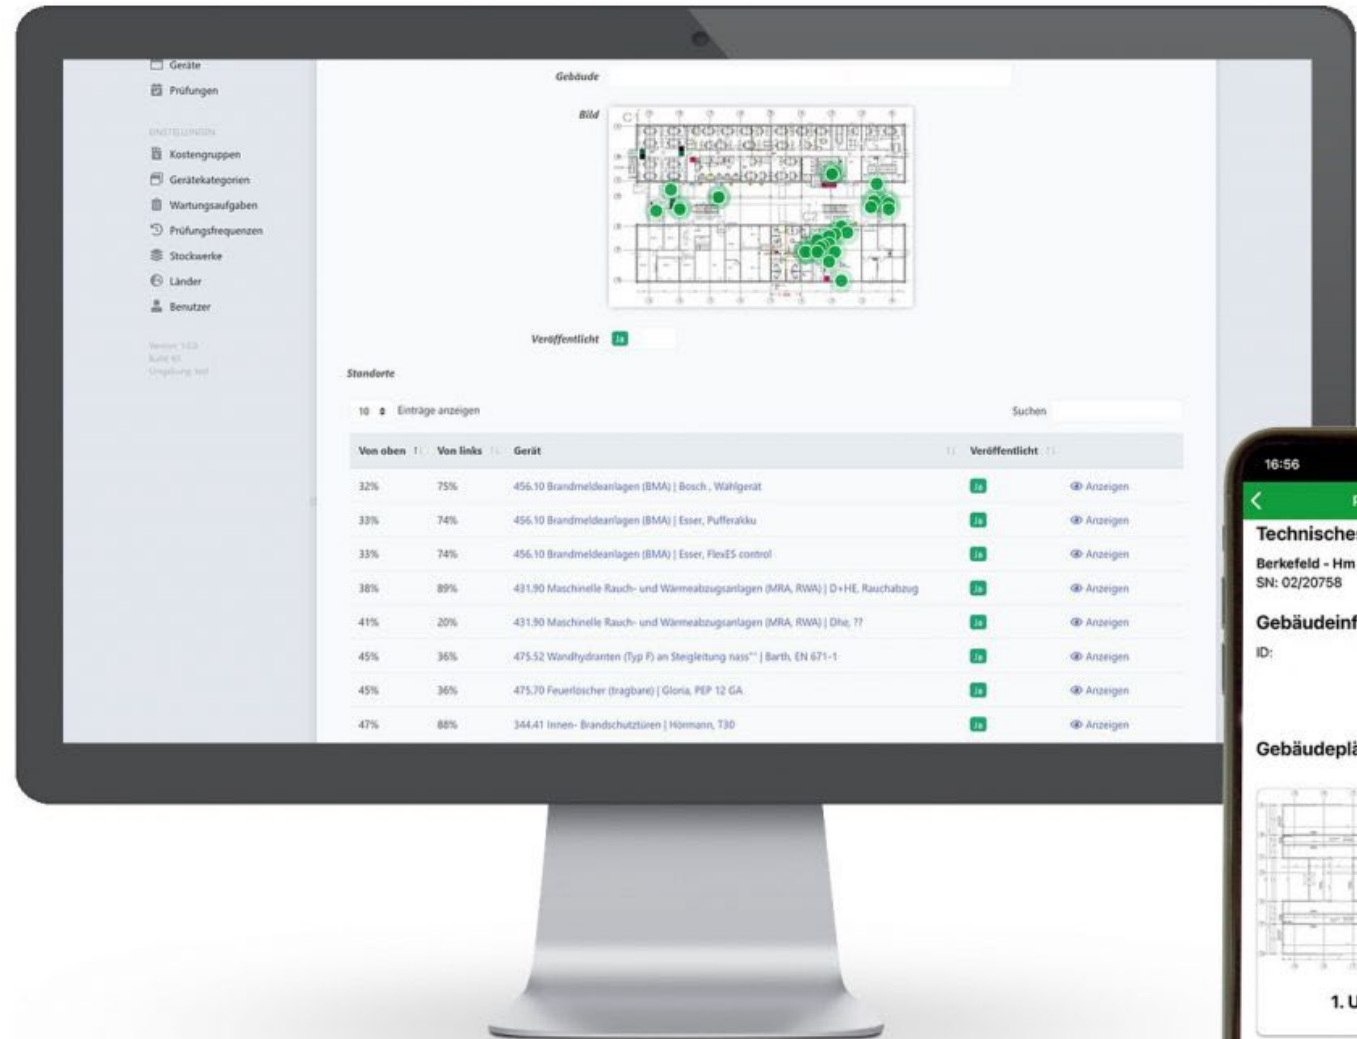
Geräte
Prüfungen

EINSTELLUNGEN
Kostengruppen
Gerätekategorien
Wartungsaufgaben
Prüfungsfrequenzen
Stockwerke
Länder
Benutzer

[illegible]

Gebäude

Bild

Veröffentlicht Ja

Standorte

10 Einträge anzeigen

Suchen

| Von oben | Von links | Gerät | Veröffentlicht | |
|---|---|---|---|---|
| 32% | 75% | 456.10 Brandmeldeanlagen (BMA) \| Bosch , Wahlgerät | Ja | Anzeigen |
| 33% | 74% | 456.10 Brandmeldeanlagen (BMA) \| Esser, Pufferakku | Ja | Anzeigen |
| 33% | 74% | 456.10 Brandmeldeanlagen (BMA) \| Esser, FlexES control | Ja | Anzeigen |
| 38% | 89% | 431.90 Maschinelle Rauch- und Wärmeabzugsanlagen (MRA, RWA) \| D+HE, Rauchabzug | Ja | Anzeigen |
| 41% | 20% | 431.90 Maschinelle Rauch- und Wärmeabzugsanlagen (MRA, RWA) \| Dhe, ?? | Ja | Anzeigen |
| 45% | 36% | 475.52 Wandhydranten (Typ F) an Steigleitung nass" \| Barth, EN 671-1 | Ja | Anzeigen |
| 45% | 36% | 475.70 Feuerlöscher (tragbare) \| Gloria, PEP 12 GA | Ja | Anzeigen |
| 47% | 88% | 344.41 Innen- Brandschutztüren \| Hörmann, T30 | Ja | Anzeigen |

16:56
Technische
Berkefeld - Hm
SN: 02/20758
Gebäudeinf
ID:
Gebäudepl
1. U